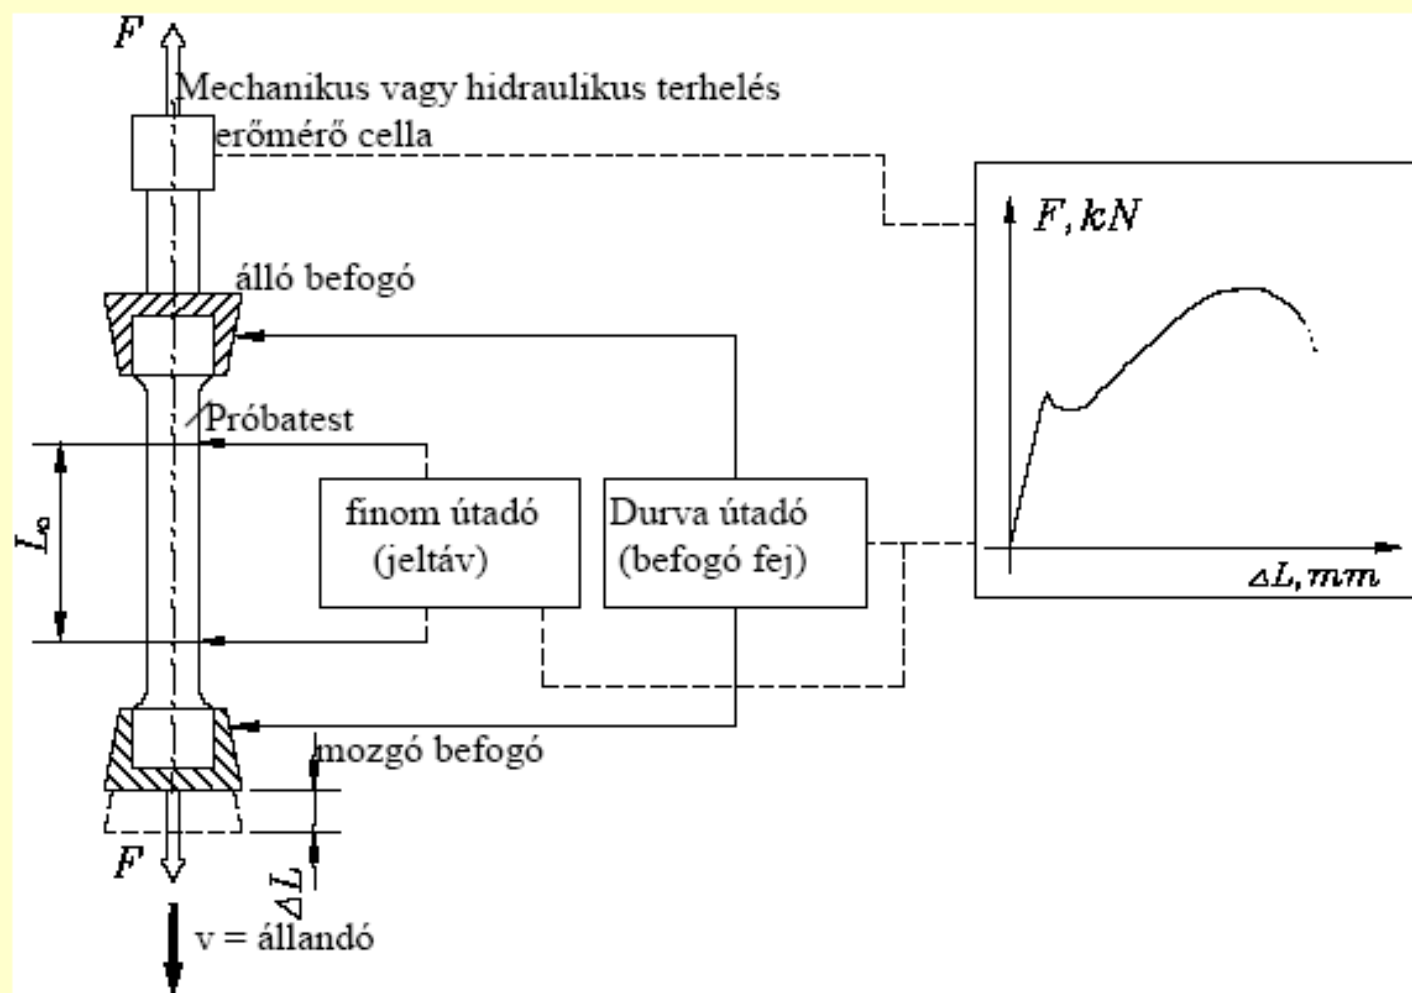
$F$

Mechanikus vagy hidraulikus terhelés

erőmérő cella

$F, kN$

álló befogó

Próbatest

$L_o$

finom útadó (jeltáv)

Durva útadó (befogó fej)

$\Delta L, mm$

mozgó befogó

$F$

$\Delta L$

v = állandó